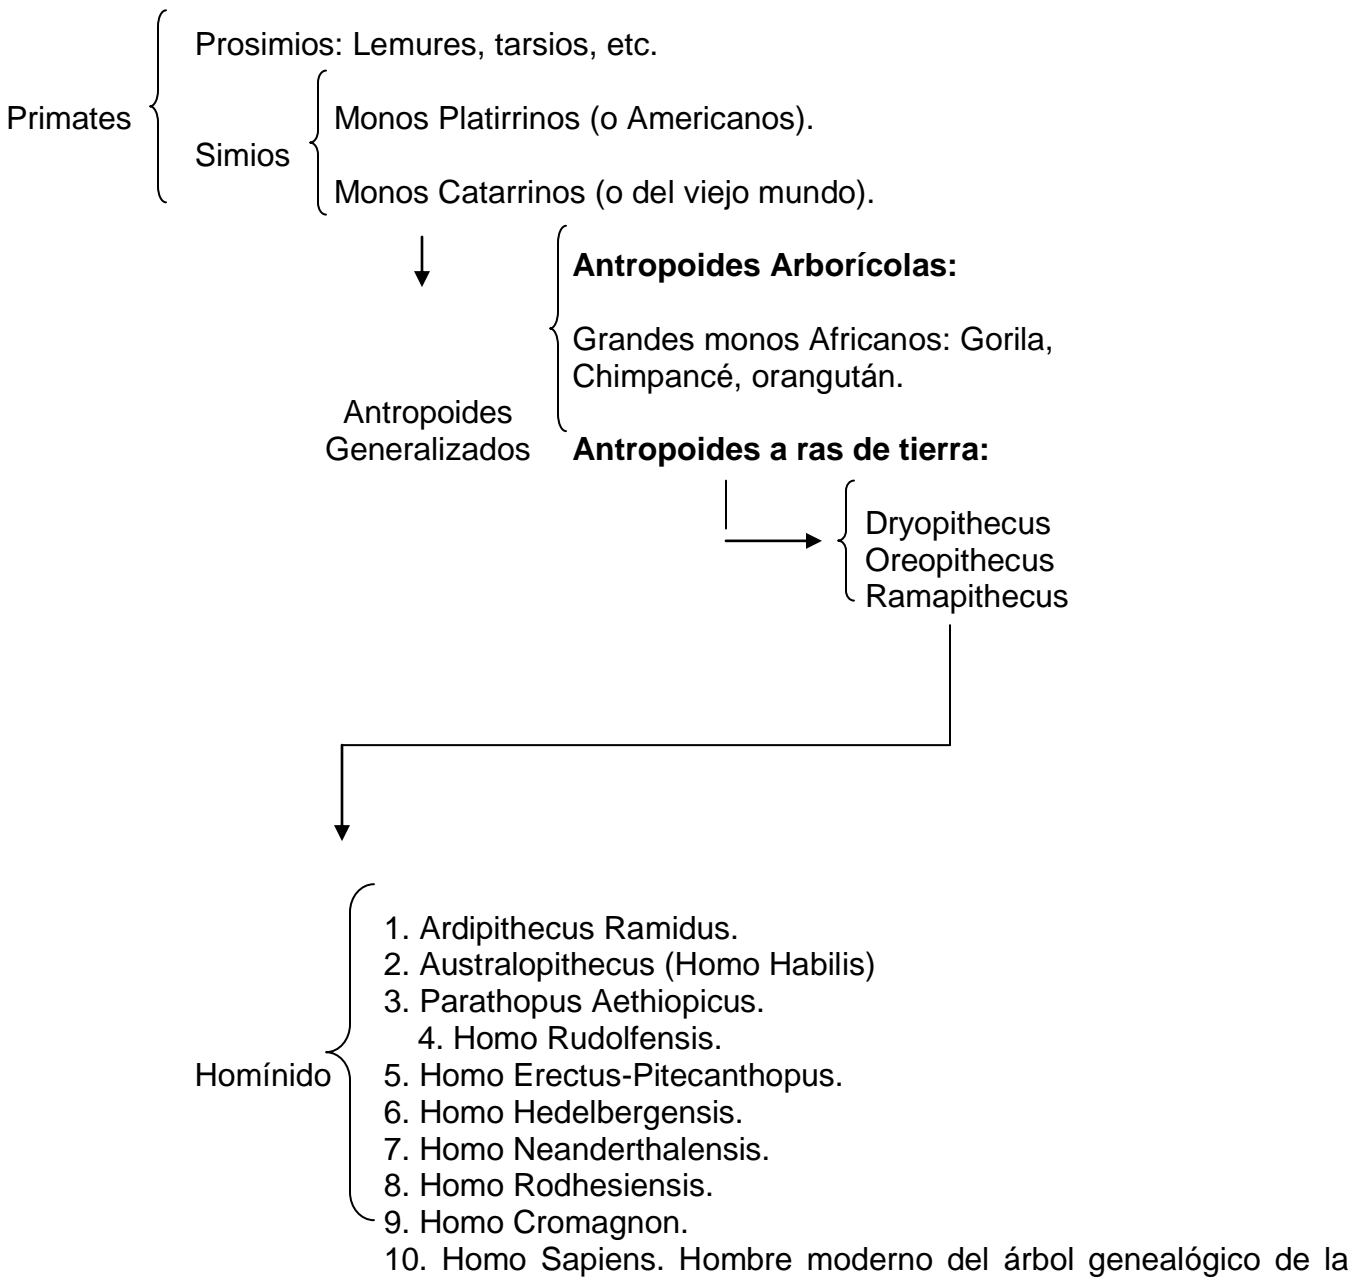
Primates

Prosimios: Lemures, tarsios, etc.

Simios

Monos Platirrinos (o Americanos).

Monos Catarrinos (o del viejo mundo).

Antropoides Generalizados

**Antropoides Arborícolas:**

Grandes monos Africanos: Gorila, Chimpancé, orangután.

**Antropoides a ras de tierra:**

Dryopithecus
Oreopithecus
Ramapithecus

Homínido

1. Ardipithecus Ramidus.
2. Australopithecus (Homo Habilis)
3. Parathopus Aethiopicus.
4. Homo Rudolfensis.
5. Homo Erectus-Pitecanthopus.
6. Homo Hedelbergensis.
7. Homo Neanderthalensis.
8. Homo Rodhesiensis.
9. Homo Cromagnon.
10. Homo Sapiens. Hombre moderno del árbol genealógico de la